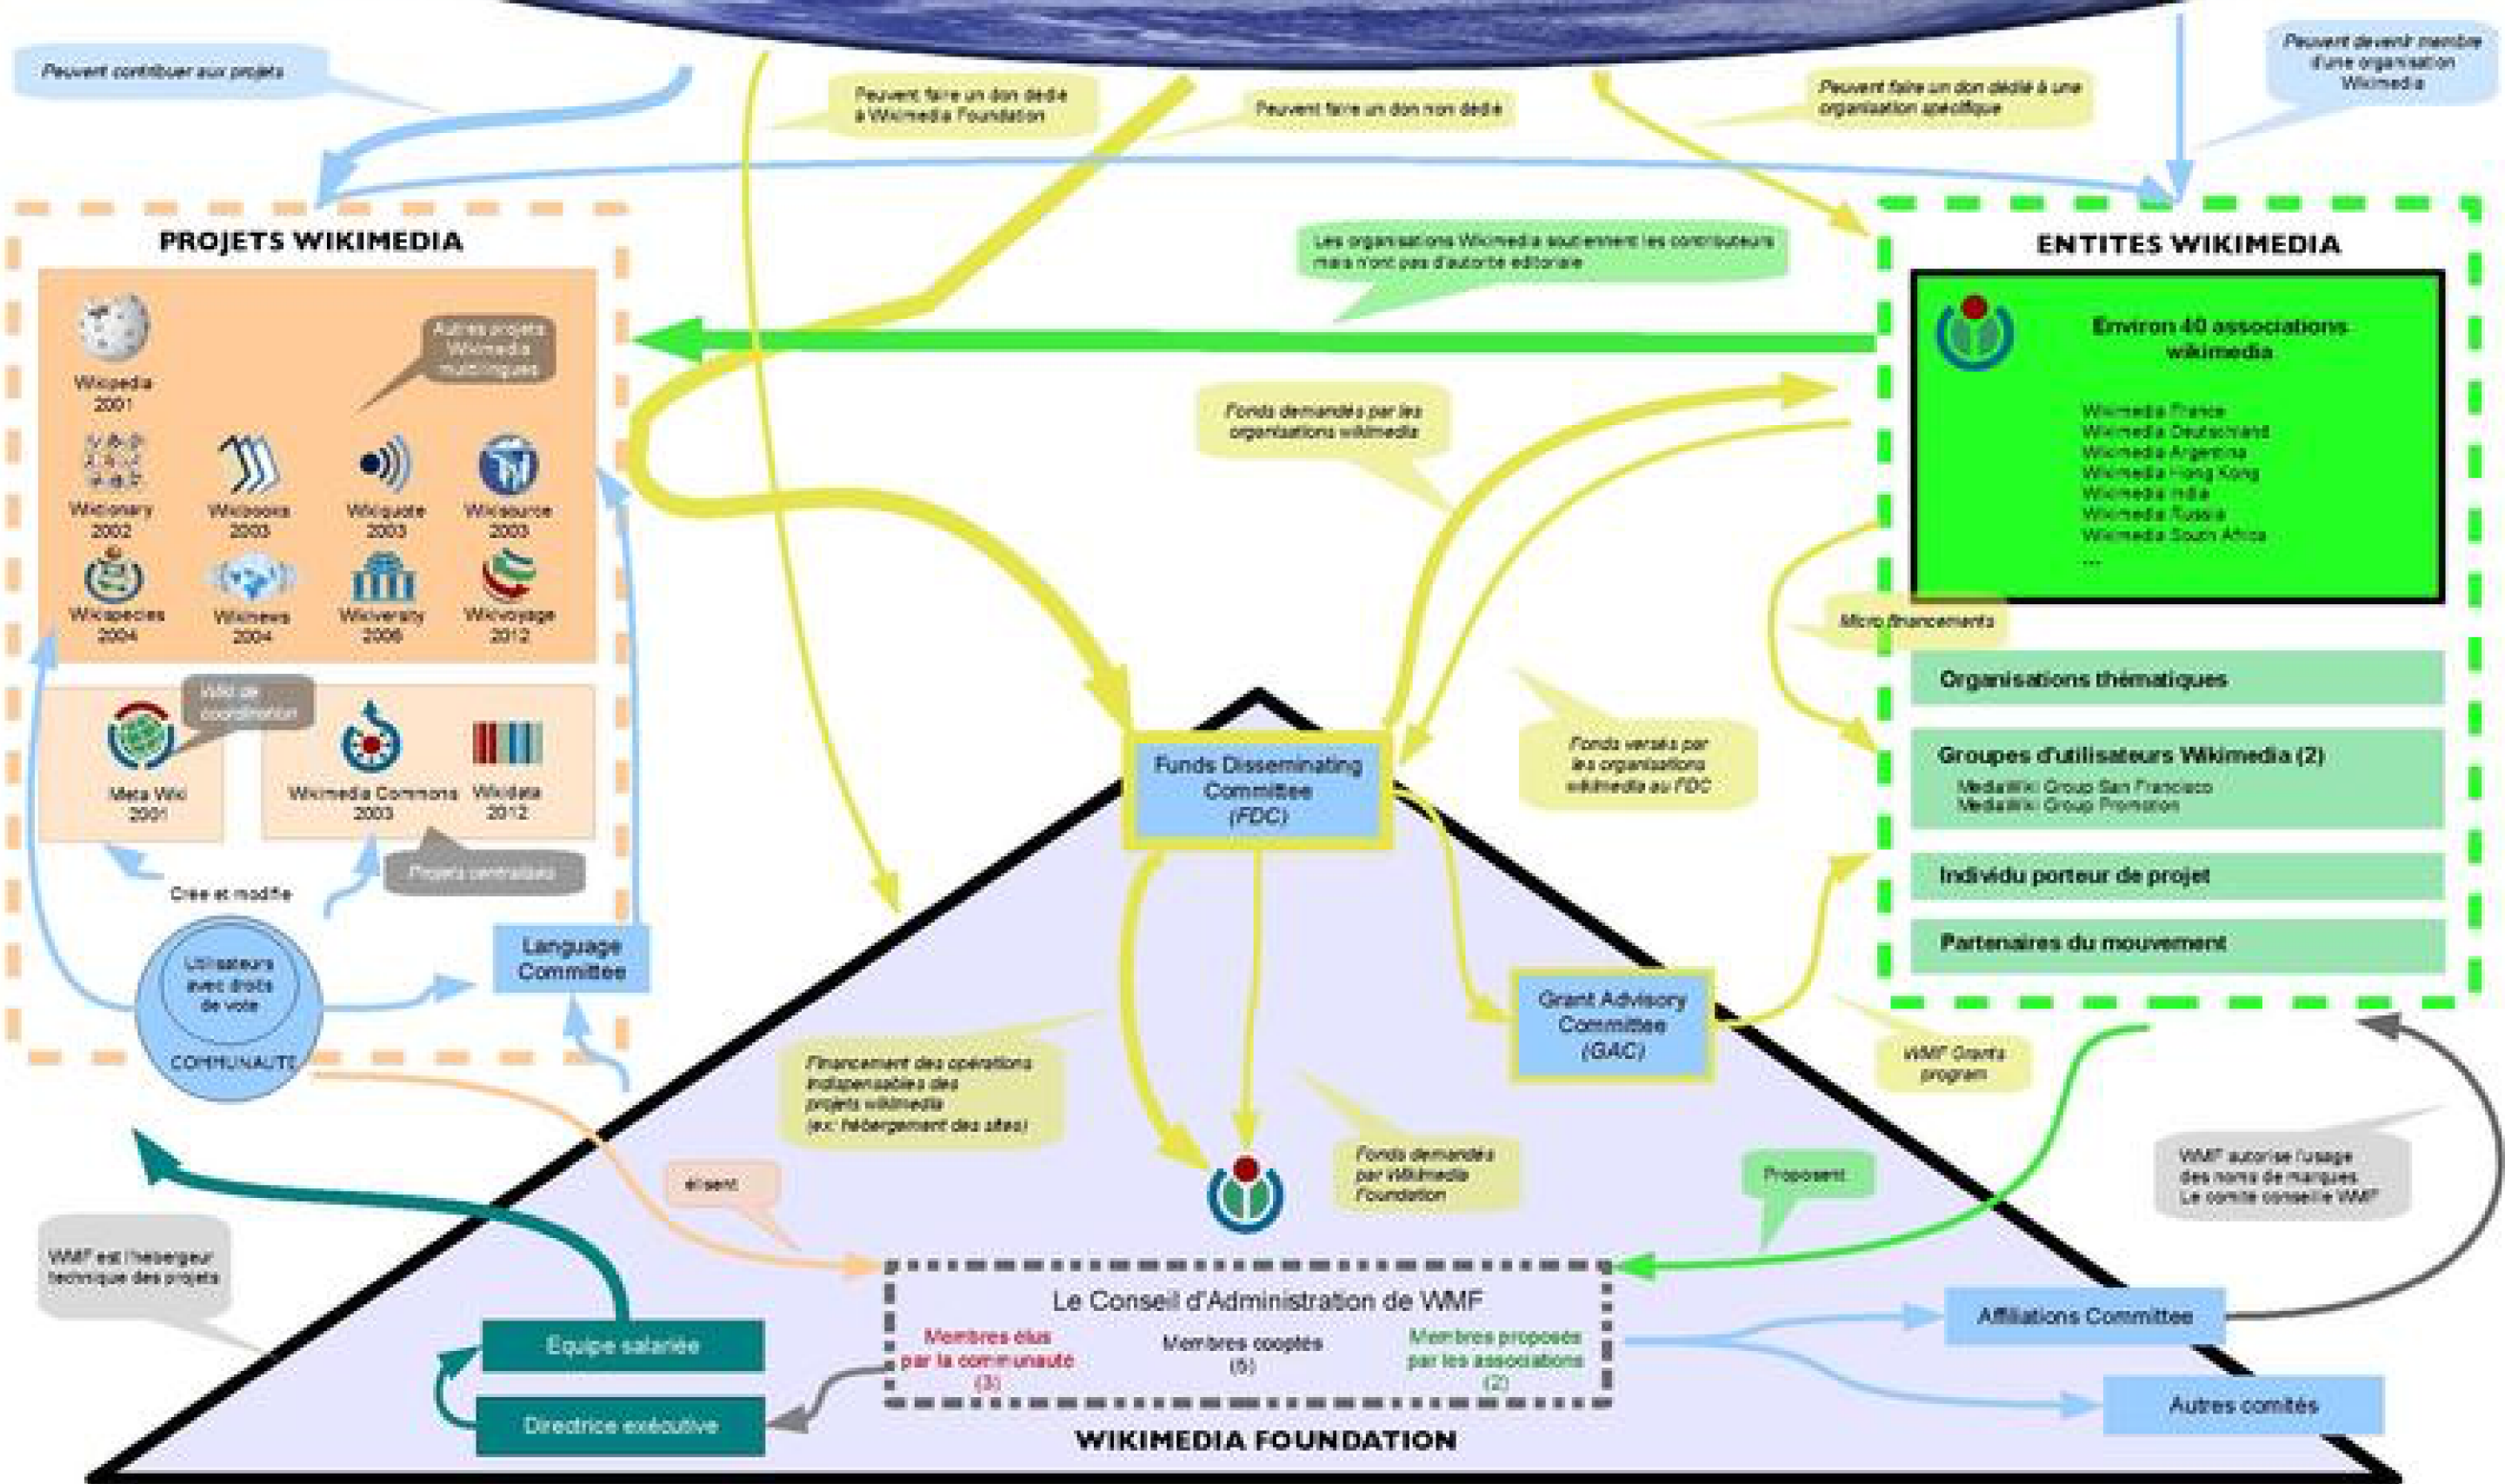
Peuvent contribuer aux projets

Peuvent faire un don dédié à Wikimedia Foundation

Peuvent faire un don non dédié

Peuvent faire un don dédié à une organisation spécifique

Peuvent devenir membre d'une organisation Wikimedia

PROJETS WIKIMEDIA

Autres projets Wikimedia multilingues

Wikipedia 2001

Wiktionary 2002

Wikibooks 2003

Wikiquote 2003

Wikisource 2003

Wikispecies 2004

Wikinews 2004

Wikiversity 2006

Wikivoyage 2012

Wiki de coordination

Meta Wiki 2001

Wikimedia Commons 2003

Wikidata 2012

Projets centralisés

Crée et modifie

Utilisateurs avec droits de vote

COMMUNAUTE

Language Committee

Les organisations Wikimedia soutiennent les contributeurs mais n'ont pas d'autorité éditoriale

ENTITES WIKIMEDIA

Environ 40 associations wikimedia

Wikimedia France
Wikimedia Deutschland
Wikimedia Argentina
Wikimedia Hong Kong
Wikimedia India
Wikimedia Russia
Wikimedia South Africa
...

Fonds demandés par les organisations wikimedia

Micro financements

Organisations thématiques

Groupes d'utilisateurs Wikimedia (2)
MediaWiki Group San Francisco
MediaWiki Group Promotion

Individu porteur de projet

Partenaires du mouvement

Fonds versés par les organisations wikimedia au FDC

Funds Disseminating Committee (FDC)

Grant Advisory Committee (GAC)

WMF Grants program

Financement des opérations indispensables des projets wikimedia (ex: hébergement des sites)

Fonds demandés par Wikimedia Foundation

élisent

Proposent

WMF autorise l'usage des noms de marques. Le comité conseille WMF

WMF est l'hébergeur technique des projets

Le Conseil d'Administration de WMF

Membres élus par la communauté (3)

Membres cooptés (5)

Membres proposés par les associations (2)

Affiliations Committee

Autres comités

Equipe salariée

Directrice exécutive

WIKIMEDIA FOUNDATION